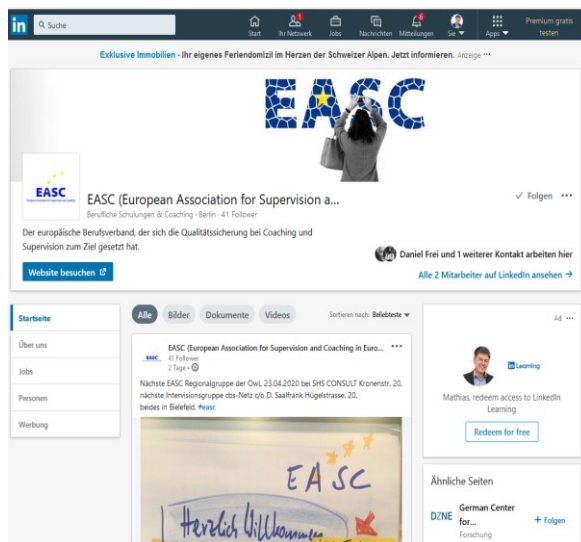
in Suche

Start Ihr Netzwerk Jobs Nachrichten Mitteilungen Sie Apps Premium gratis testen

Exklusive Immobilien - Ihr eigenes Feriendomizil im Herzen der Schweizer Alpen. Jetzt informieren. Anzeige ···

EASC

EASC

EASC (European Association for Supervision a...

Berufliche Schulungen & Coaching · Berlin · 41 Follower

✓ Folgen ···

Der europäische Berufsverband, der sich die Qualitätssicherung bei Coaching und Supervision zum Ziel gesetzt hat.

Website besuchen

Daniel Frei und 1 weiterer Kontakt arbeiten hier

Alle 2 Mitarbeiter auf LinkedIn ansehen →

Startseite

Über uns

Jobs

Personen

Werbung

Alle Bilder Dokumente Videos Sortieren nach: Beliebteste

EASC (European Association for Supervision and Coaching in Euro... ···
41 Follower
2 Tage ·

Nächste EASC Regionalgruppe der OwL 23.04.2020 bei SHS CONSULT Kronenstr. 20, nächste Intervisionsgruppe cbs-Netz c/o D. Saalfrank Hügelstrasse. 20, beides in Bielefeld. #easc

EASC

Herzlich Willkommen

Ad ···

Learning

Mathias, redeem access to LinkedIn Learning

Redeem for free

Ähnliche Seiten

DZNE German Center for... Forschung + Folgen